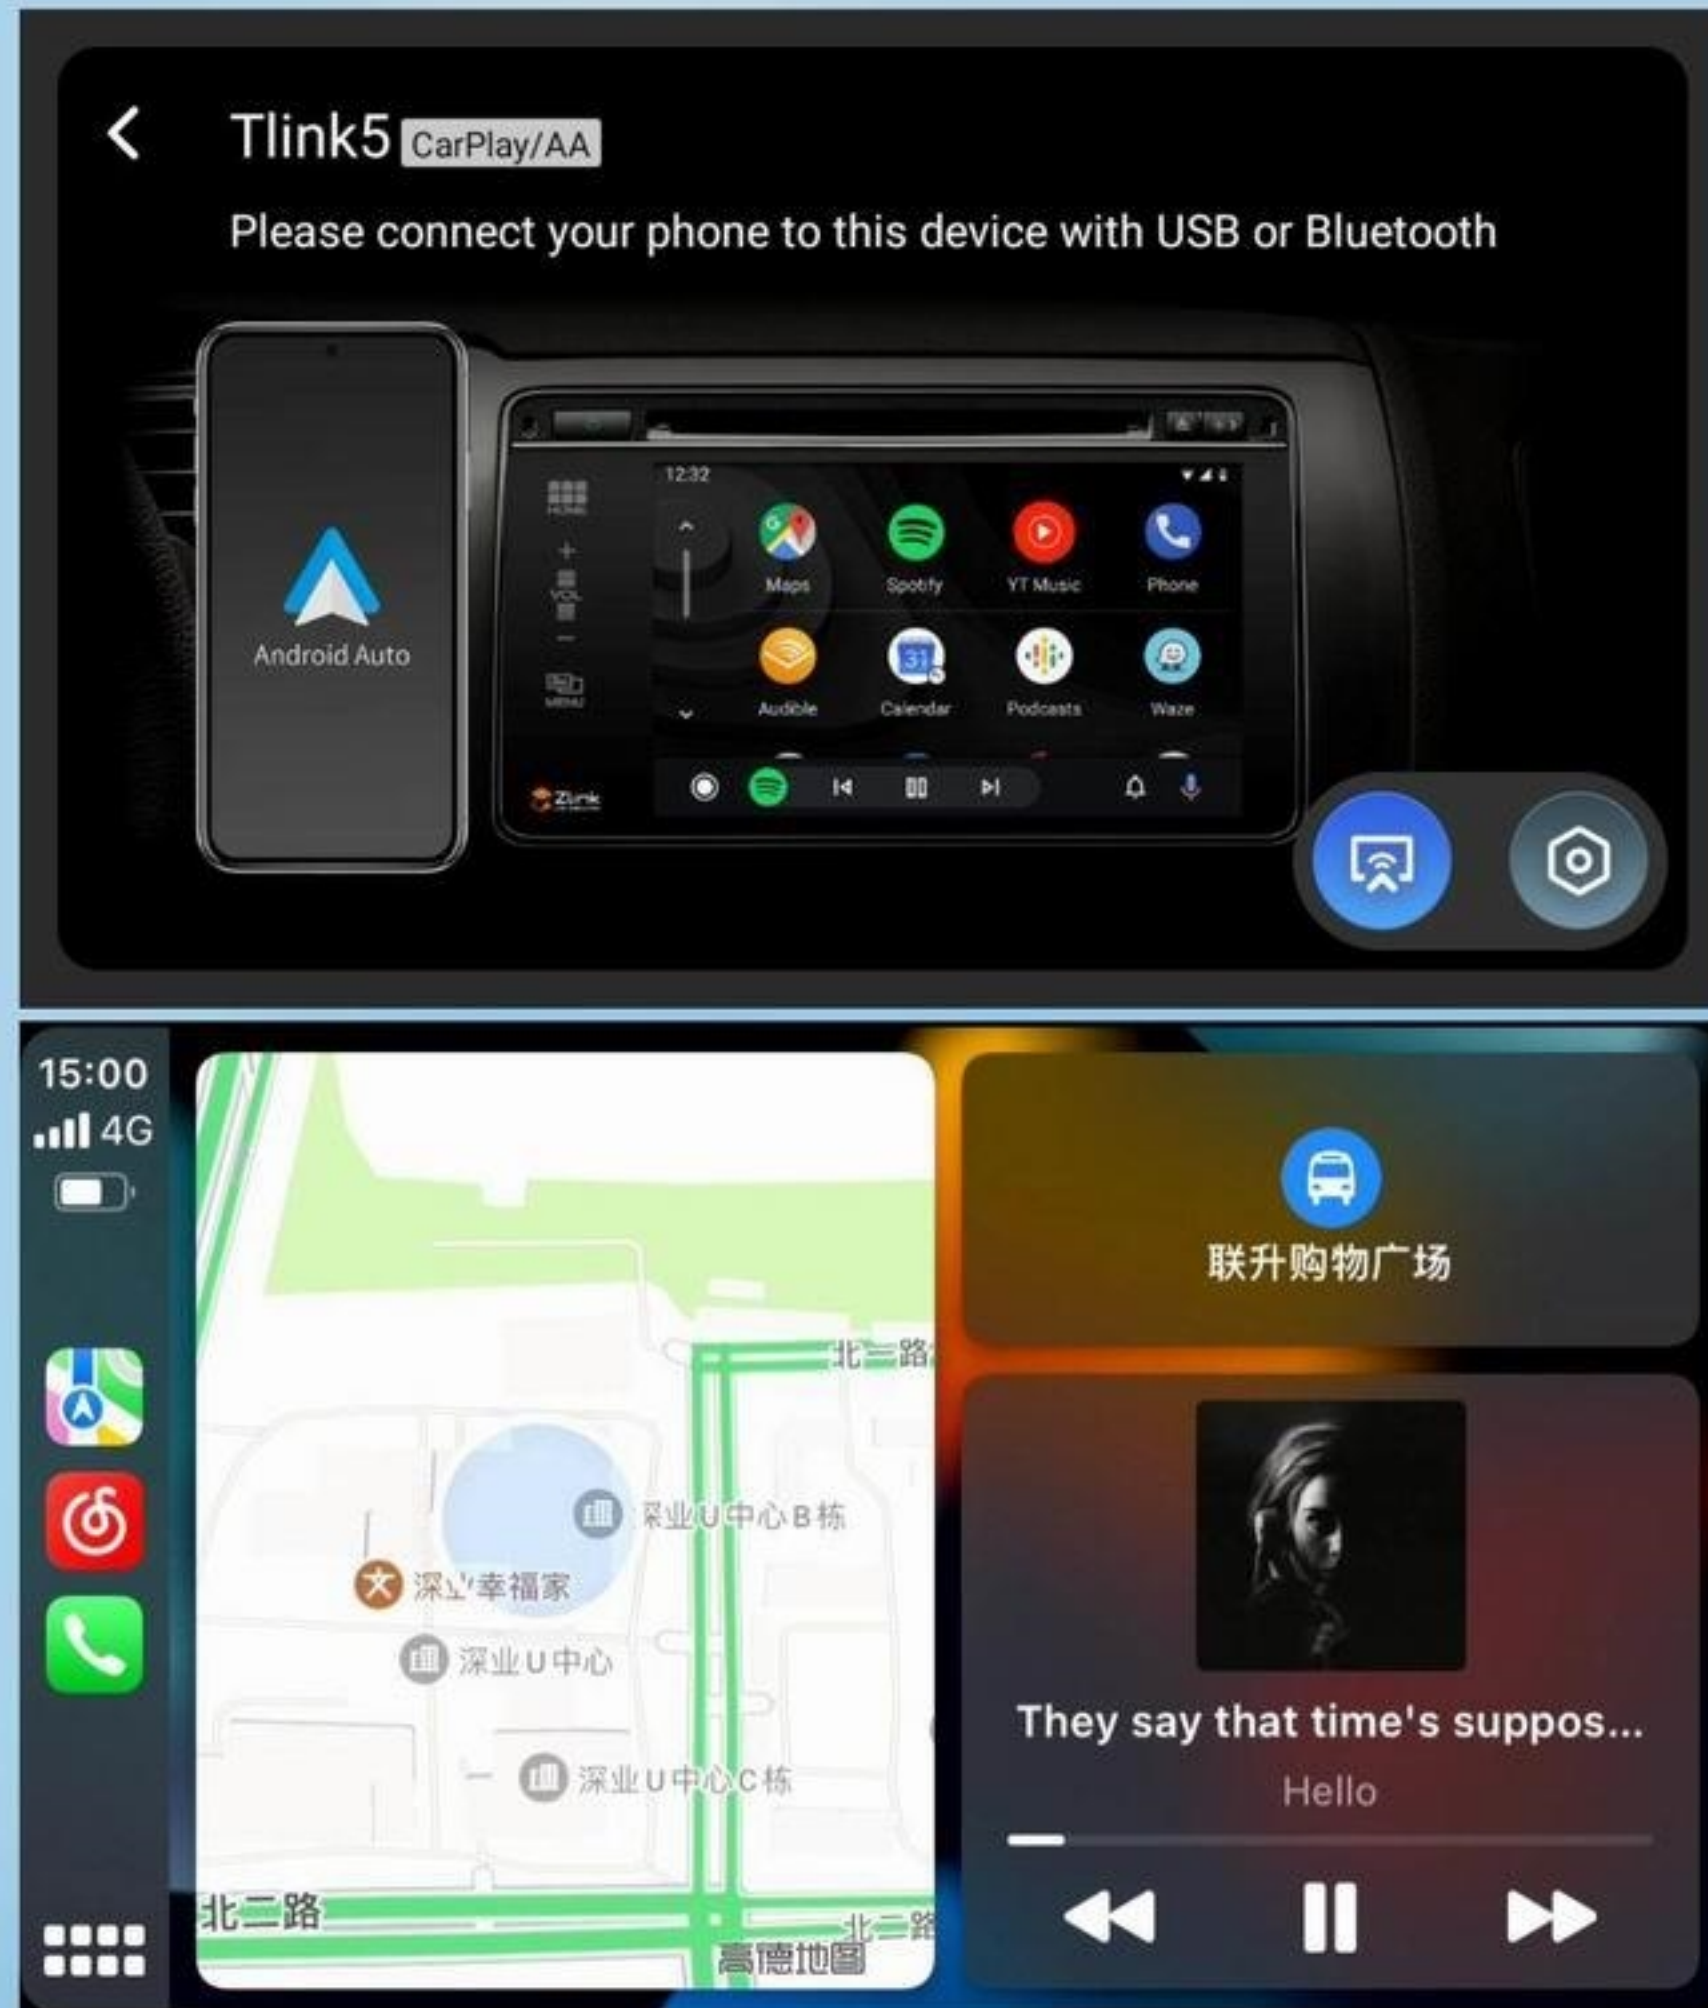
Tlink5 CarPlay/AA

Please connect your phone to this device with USB or Bluetooth

Android Auto

12:32

Maps Spotify YT Music Phone

Audible Calendar Podcasts Waze

Zlink

15:00
4G

北二路

深业U中心B栋

深业幸福家

深业U中心

深业U中心C栋

北二路

北二路

高德地图

联升购物广场

They say that time's suppos...

Hello